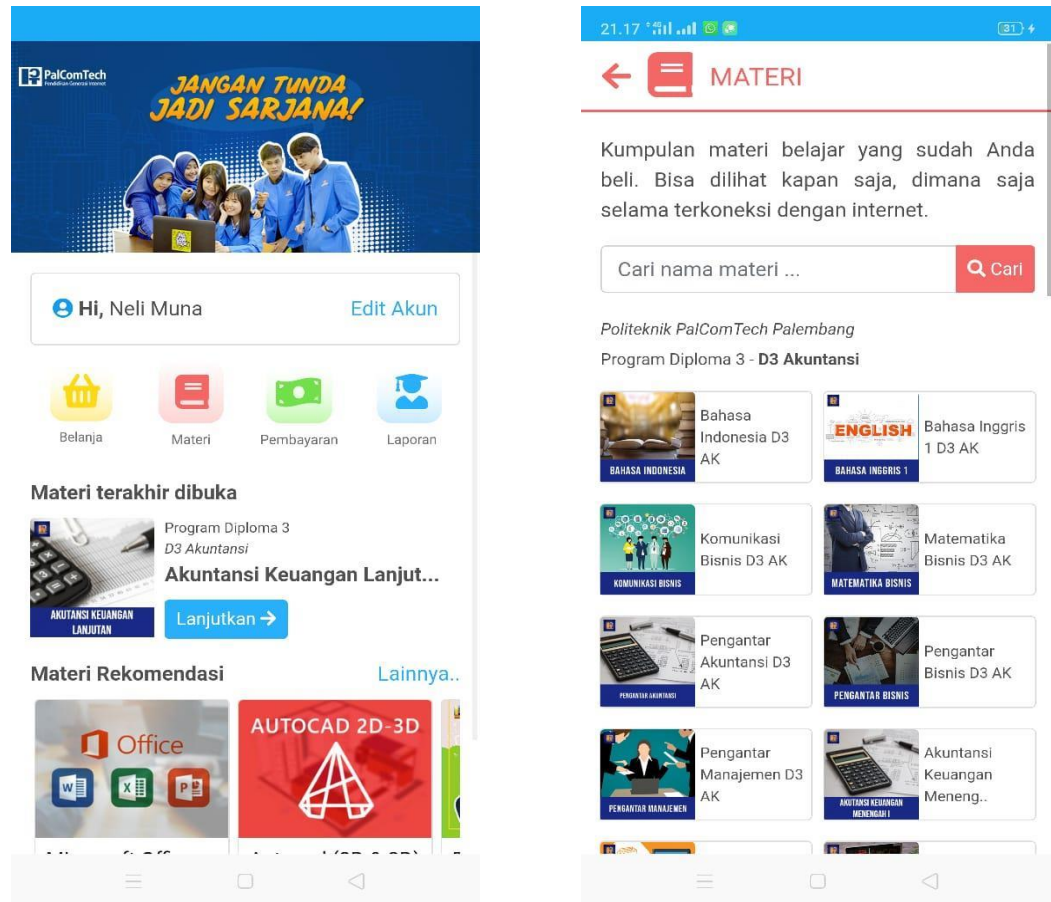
PalComTech
Pendidikan Generasi Internet

JANGAN TUNDA JADI SARJANA!

Hi, Neli Muna
Edit Akun

Belanja
Materi
Pembayaran
Laporan

Materi terakhir dibuka

AKUNTANSI KEUANGAN LANJUTAN
Program Diploma 3
D3 Akuntansi
Akuntansi Keuangan Lanjut...
Lanjutkan →

Materi Rekomendasi
Lainnya..

Office
AUTOCAD 2D-3D

21.17

MATERI

Kumpulan materi belajar yang sudah Anda beli. Bisa dilihat kapan saja, dimana saja selama terkoneksi dengan internet.

Cari nama materi ...
Cari

Politeknik PalComTech Palembang
Program Diploma 3 - D3 Akuntansi

BAHASA INDONESIA
Bahasa Indonesia D3 AK

ENGLISH
BAHASA INGGRIS 1
Bahasa Inggris 1 D3 AK

KOMUNIKASI BISNIS
Komunikasi Bisnis D3 AK

MATEMATIKA BISNIS
Matematika Bisnis D3 AK

PENGANTAR AKUNTANSI
Pengantar Akuntansi D3 AK

PENGANTAR BISNIS
Pengantar Bisnis D3 AK

PENGANTAR MANAJEMEN
Pengantar Manajemen D3 AK

AKUTANSI KEUANGAN MENENGAH I
Akuntansi Keuangan Meneng..